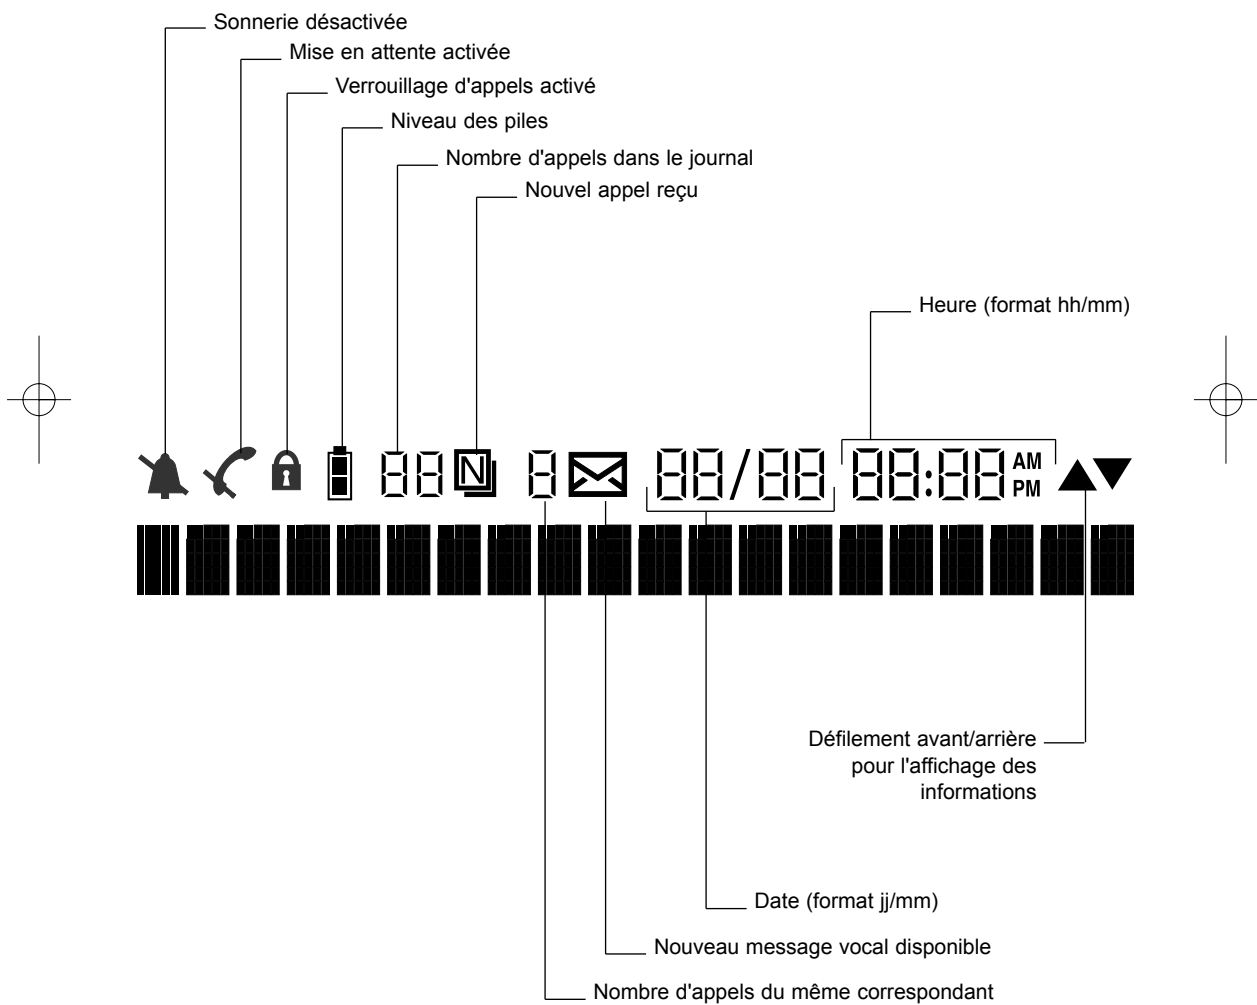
Sonnerie désactivée
Mise en attente activée
Verrouillage d'appels activé
Niveau des piles
Nombre d'appels dans le journal
Nouvel appel reçu

Heure (format hh/mm)

88 N 8 88/88 88:88 AM PM

Défilement avant/arrière pour l'affichage des informations

Date (format jj/mm)

Nouveau message vocal disponible

Nombre d'appels du même correspondant